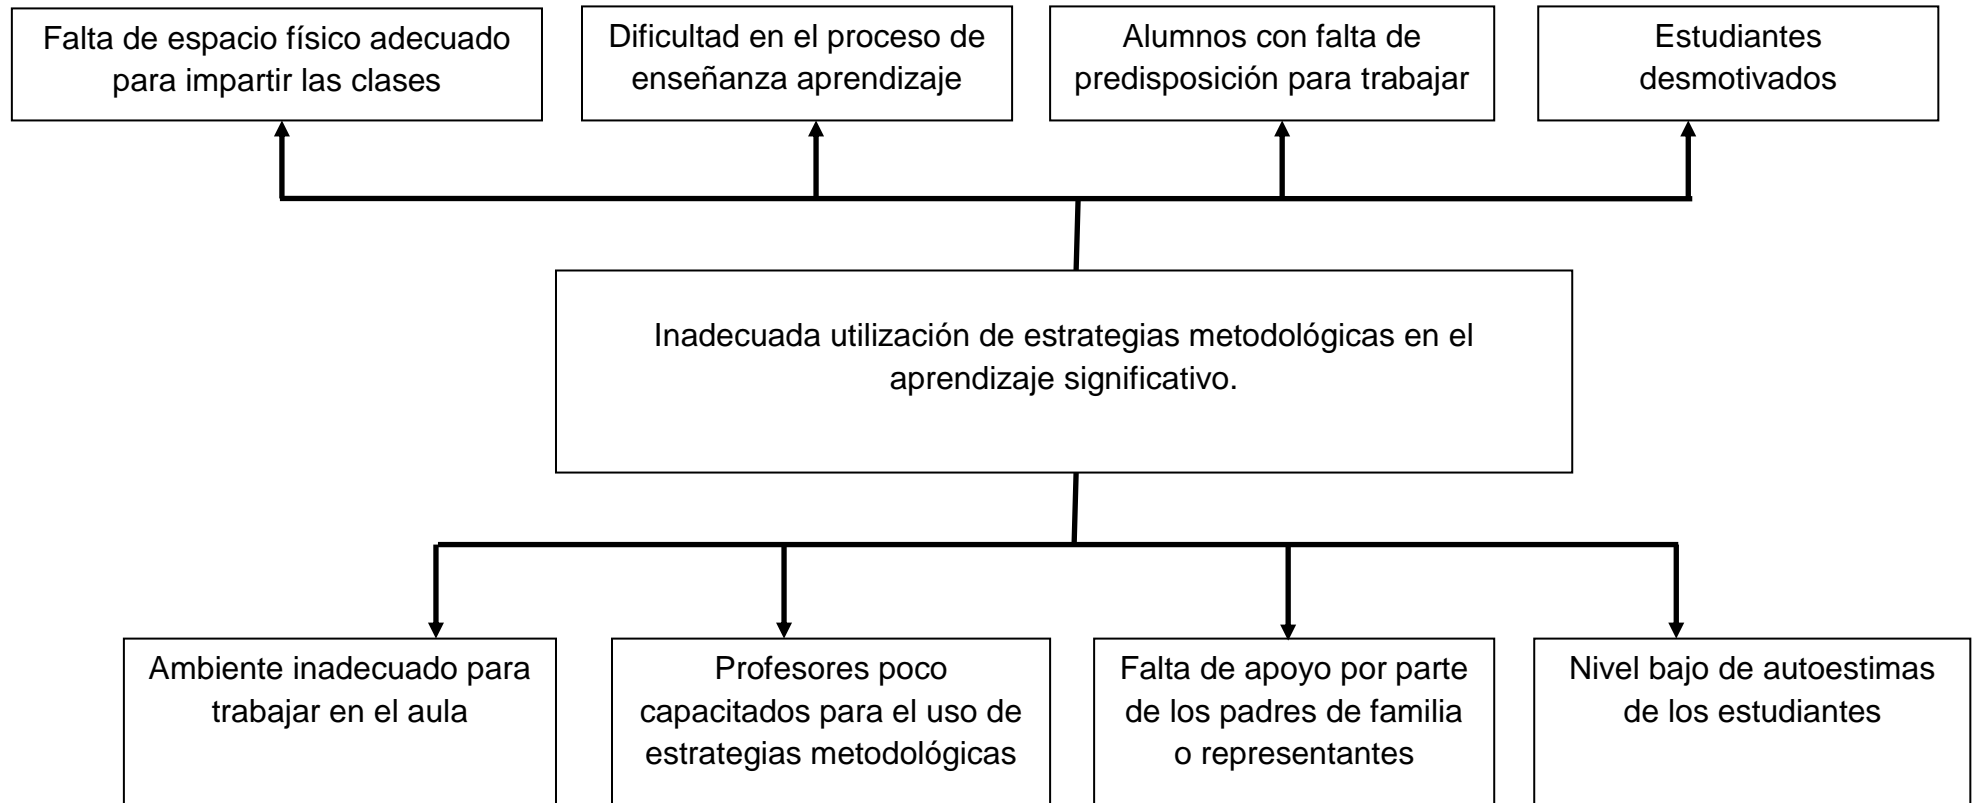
Falta de espacio físico adecuado para impartir las clases

Dificultad en el proceso de enseñanza aprendizaje

Alumnos con falta de predisposición para trabajar

Estudiantes desmotivados

Inadecuada utilización de estrategias metodológicas en el aprendizaje significativo.

Ambiente inadecuado para trabajar en el aula

Profesores poco capacitados para el uso de estrategias metodológicas

Falta de apoyo por parte de los padres de familia o representantes

Nivel bajo de autoestimas de los estudiantes